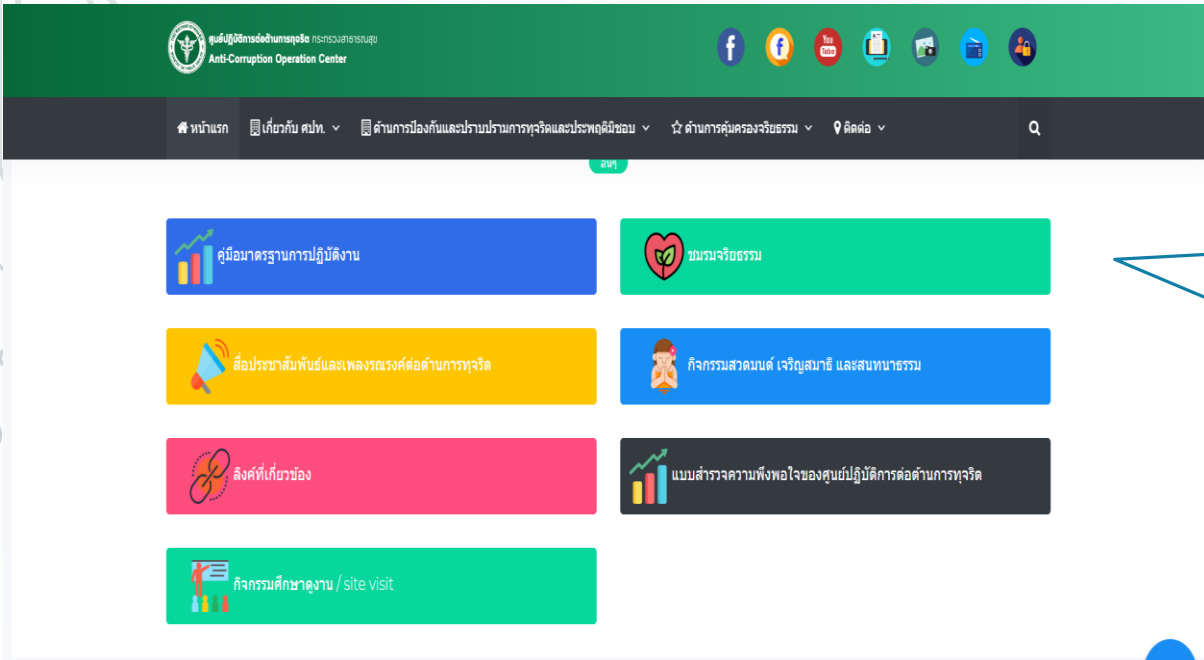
ศูนย์ปฏิบัติการต่อต้านการทุจริต กระทรวงสาธารณสุข
Anti-Corruption Operation Center

หน้าแรก
เกี่ยวกับ ศปท.
ด้านการป้องกันและปราบปรามการทุจริตและประพฤติมิชอบ
ด้านการคุ้มครองจริยธรรม
ติดต่อ

อื่นๆ

คู่มือมาตรฐานการปฏิบัติงาน

ชมรมจริยธรรม

สื่อประชาสัมพันธ์และเพลงรณรงค์ต่อต้านการทุจริต

กิจกรรมสวดมนต์ เจริญสมาธิ และสนทนาธรรม

ลิงค์ที่เกี่ยวข้อง

แบบสำรวจความพึงพอใจของศูนย์ปฏิบัติการต่อต้านการทุจริต

กิจกรรมศึกษาดูงาน / site visit